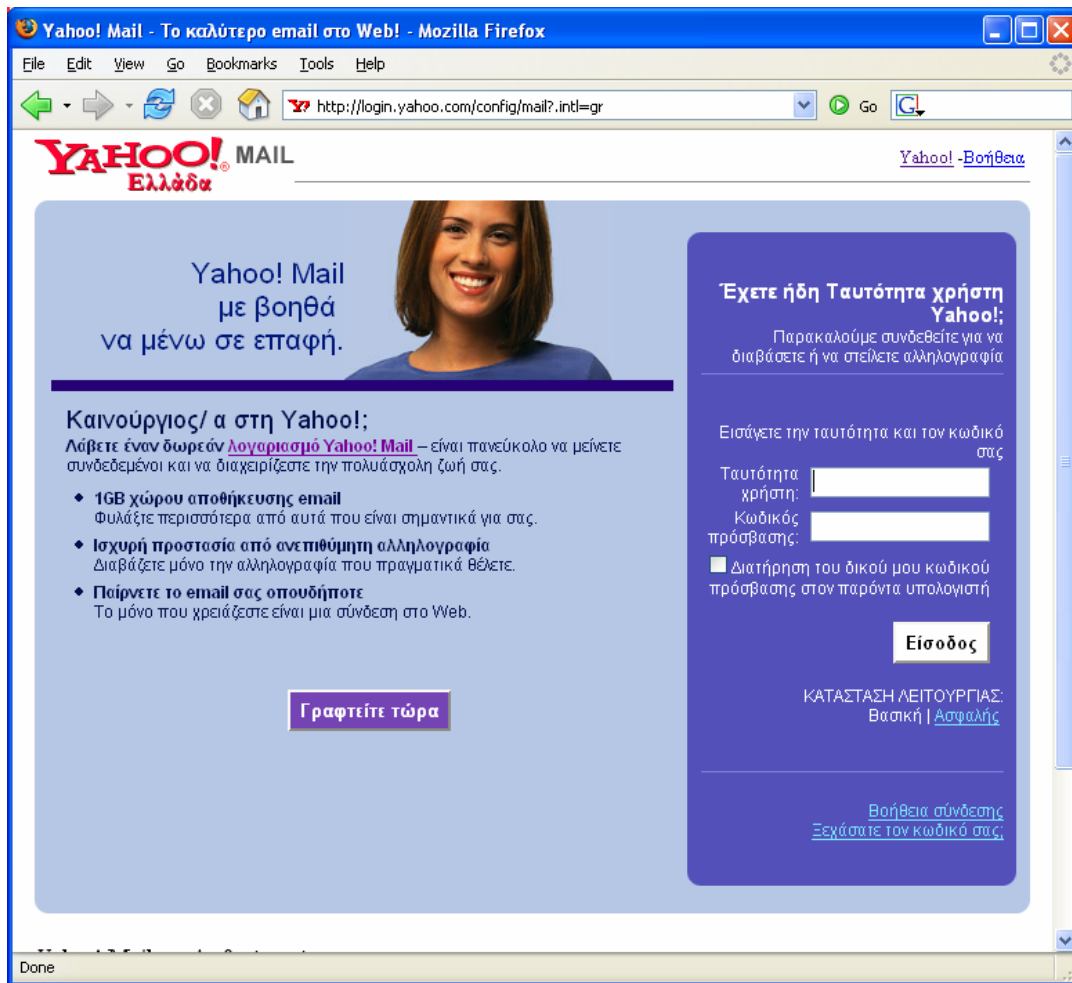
Yahoo! Mail - Το καλύτερο email στο Web! - Mozilla Firefox

File Edit View Go Bookmarks Tools Help

http://login.yahoo.com/config/mail?.intl=gr

Go

YAHOO! MAIL
Ελλάδα

Yahoo! -Βοήθεια

Yahoo! Mail
με βοηθά
να μένω σε επαφή.

Καινούργιος/ α στη Yahoo!;

Λάβετε έναν δωρεάν λογαριασμό Yahoo! Mail – είναι πανεύκολο να μείνετε συνδεδεμένοι και να διαχειρίζεστε την πολυάσχολη ζωή σας.

1GB χώρου αποθήκευσης email
Φυλάξτε περισσότερα από αυτά που είναι σημαντικά για σας.

Ισχυρή προστασία από ανεπιθύμητη αλληλογραφία
Διαβάζετε μόνο την αλληλογραφία που πραγματικά θέλετε.

Παίρνετε το email σας οπουδήποτε
Το μόνο που χρειάζεστε είναι μια σύνδεση στο Web.

Γραφτείτε τώρα

Έχετε ήδη Ταυτότητα χρήστη Yahoo!;
Παρακαλούμε συνδεθείτε για να διαβάσετε ή να στείλετε αλληλογραφία

Εισάγετε την ταυτότητα και τον κωδικό σας

Ταυτότητα χρήστη:

Κωδικός πρόσβασης:

Διατήρηση του δικού μου κωδικού πρόσβασης στον παρόντα υπολογιστή

Είσοδος

ΚΑΤΑΣΤΑΣΗ ΛΕΙΤΟΥΡΓΙΑΣ:
Βασική | Ασφαλής

Βοήθεια σύνδεσης
Ξεχάσατε τον κωδικό σας;

Done